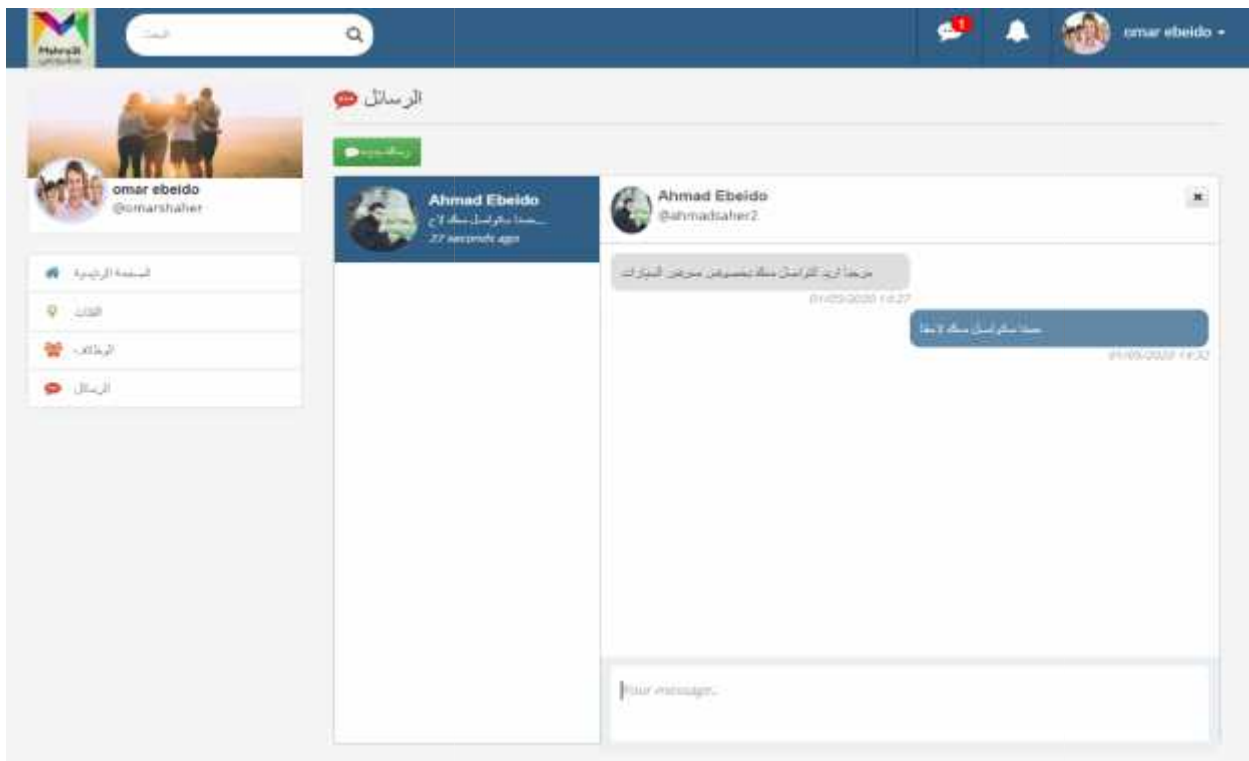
Mahrajat

البحث

1

omar ebeido

الرسائل

رسالة جديدة

omar ebeido
@omarshaher

الصفحة الرئيسية

الفئات

الوظائف

الرسائل

Ahmad Ebeido
حسنا سأتواصل معك لاحقا
27 seconds ago

Ahmad Ebeido
@ahmadsaher2

مرحبا أريد التواصل معك بخصوص عرض السيارات
01/05/2020 14:27

حسنا سأتواصل معك لاحقا
01/05/2020 14:32

Your message...